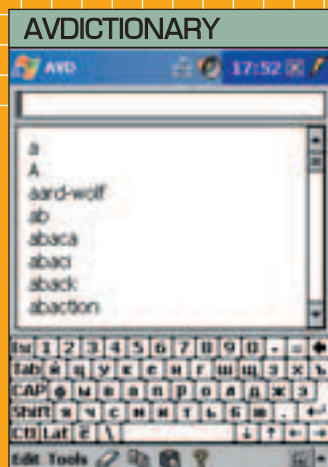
AVDICTIONARY

AVD 17:52

a
A
aard-wolf
ab
abaca
abaci
aback
abaction

Txt 1 2 3 4 5 6 7 8 9 0 - =
Tab й ц у к е н г ш щ з х ъ
CAP ф ы в а п р о л д ж э
Shift я ч с м и т ь б ю .
Ctl Lat ё \

Edit Tools